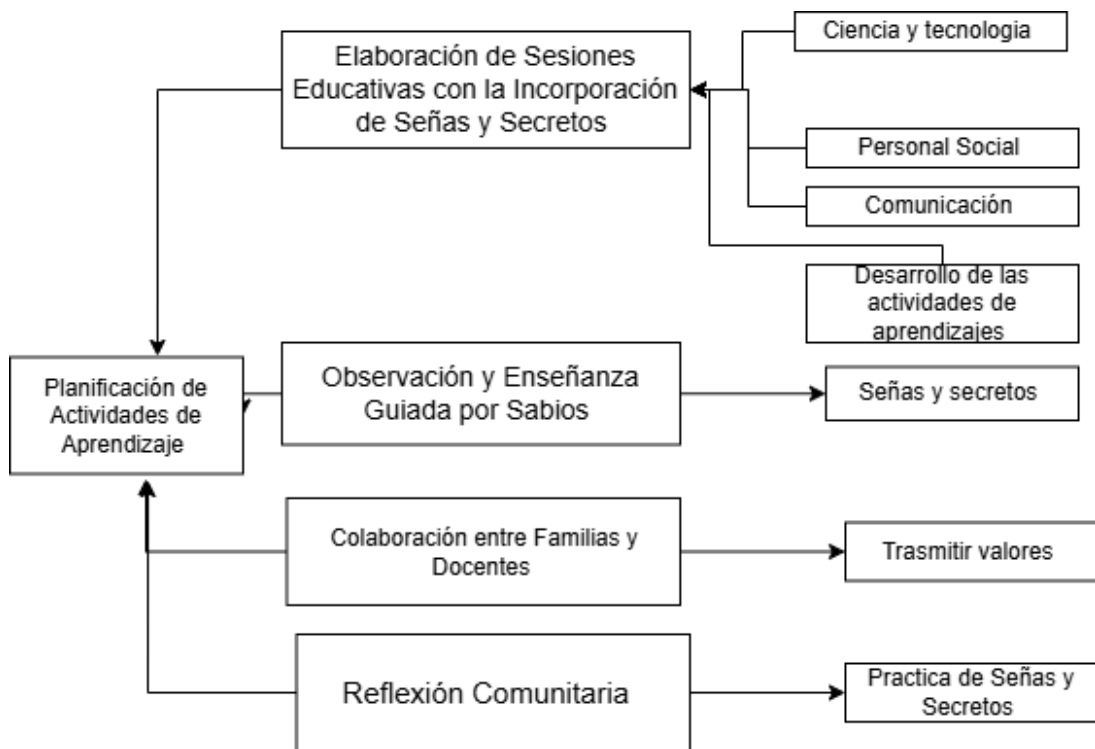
Elaboración de Sesiones Educativas con la Incorporación de Señas y Secretos

Ciencia y tecnologia

Personal Social

Comunicación

Desarrollo de las actividades de aprendizajes

Planificación de Actividades de Aprendizaje

Observación y Enseñanza Guiada por Sabios

Señas y secretos

Colaboración entre Familias y Docentes

Trasmitir valores

Reflexión Comunitaria

Practica de Señas y Secretos